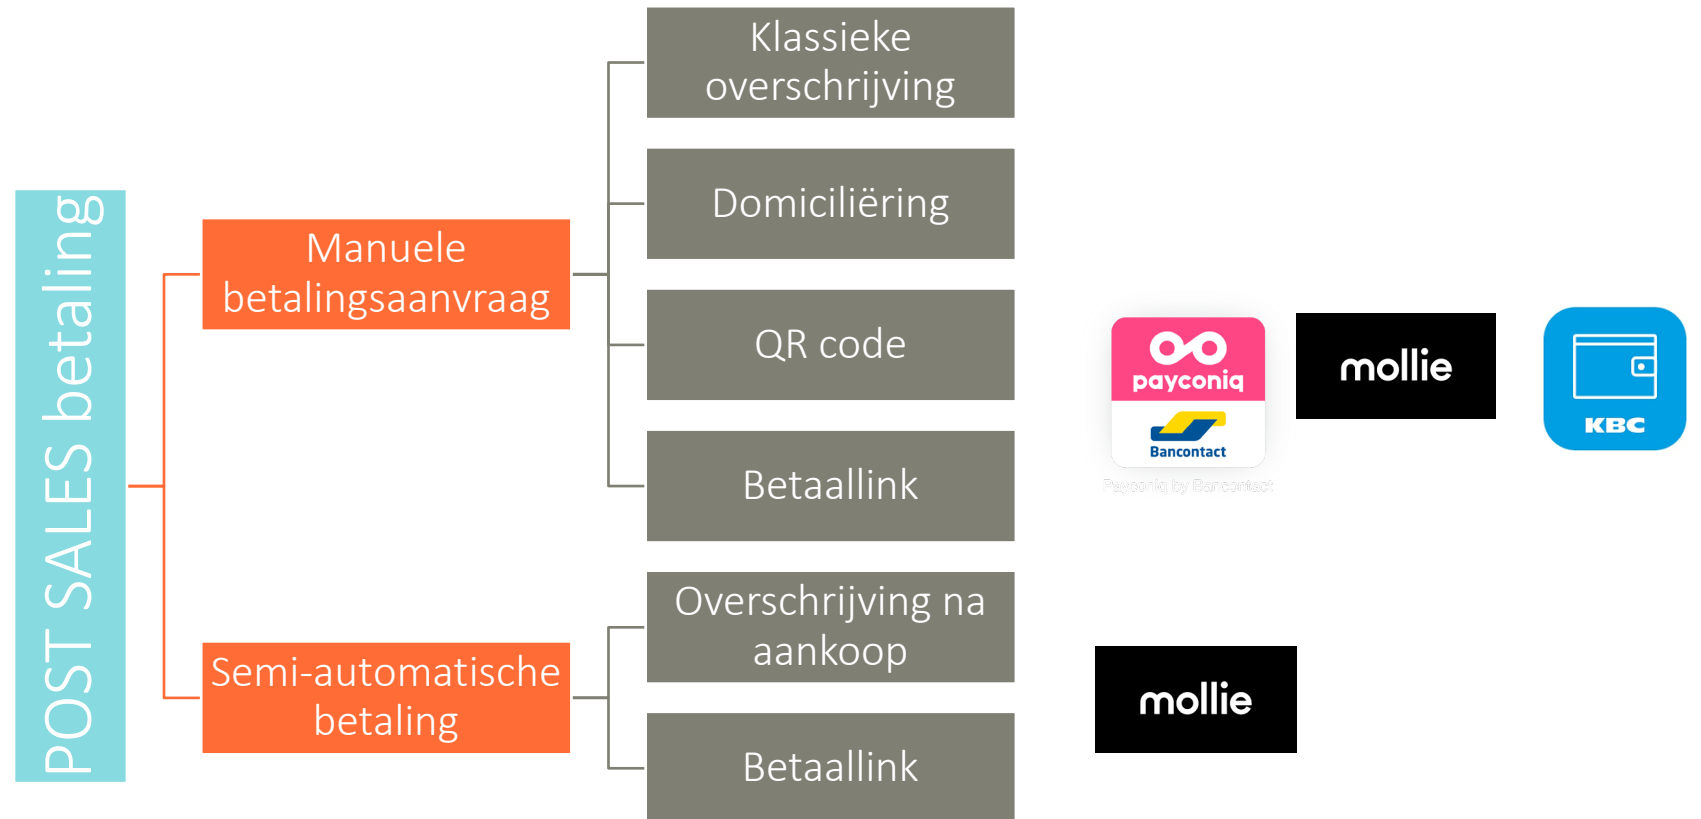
POST SALES betaling

Manuele betalingsaanvraag

Klassieke overschrijving

Domiciliëring

QR code

Betaallink

payconiq

Bancontact

Payconiq by Bancontact

mollie

KBC

Semi-automatische betaling

Overschrijving na aankoop

Betaallink

mollie